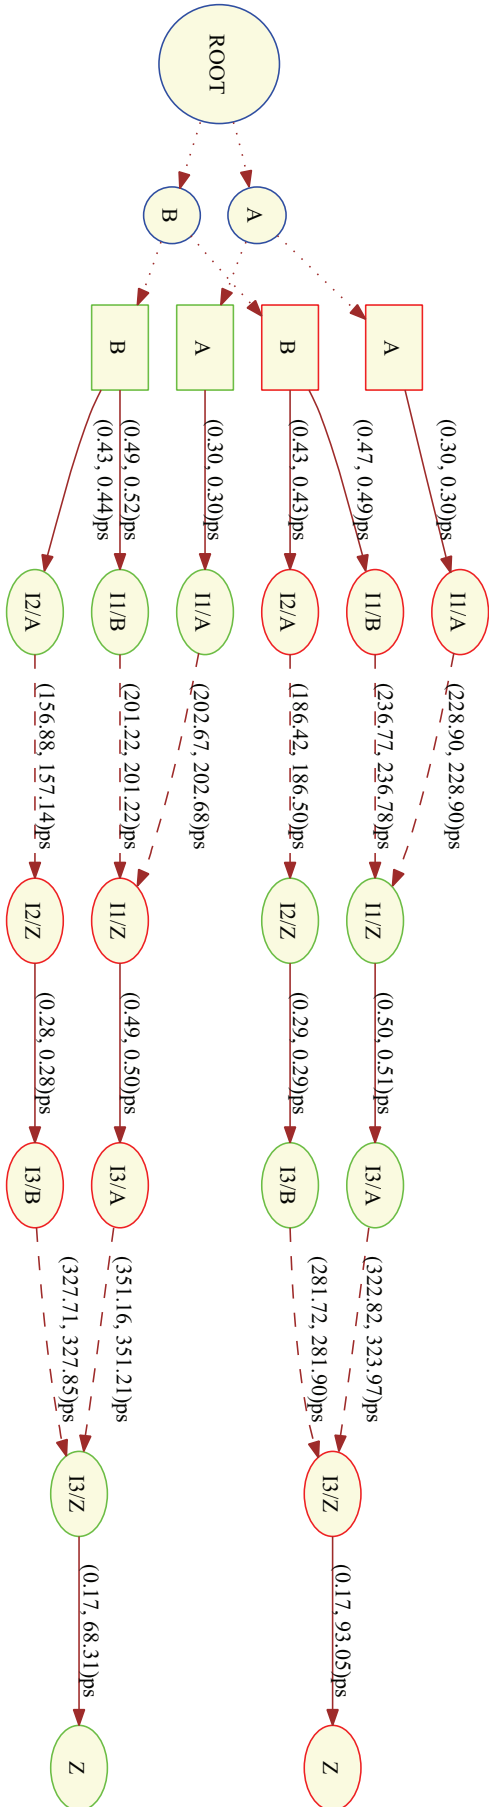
ROOT

B

A

B

A

B

A

(0.49, 0.52)ps
(0.43, 0.44)ps

(0.30, 0.30)ps

(0.43, 0.43)ps

(0.47, 0.49)ps

(0.30, 0.30)ps

I2/A

I1/B

I1/A

I2/A

I1/B

I1/A

(156.88, 157.14)ps

(201.22, 201.22)ps

(202.67, 202.68)ps

(186.42, 186.50)ps

(236.77, 236.78)ps

(228.90, 228.90)ps

I2/Z

I1/Z

I2/Z

I1/Z

(0.28, 0.28)ps

(0.49, 0.50)ps

(0.29, 0.29)ps

(0.50, 0.51)ps

I3/B

I3/A

I3/B

I3/A

(327.71, 327.85)ps

(351.16, 351.21)ps

(281.72, 281.90)ps

(322.82, 323.97)ps

I3/Z

I3/Z

(0.17, 68.31)ps

(0.17, 93.05)ps

Z

Z